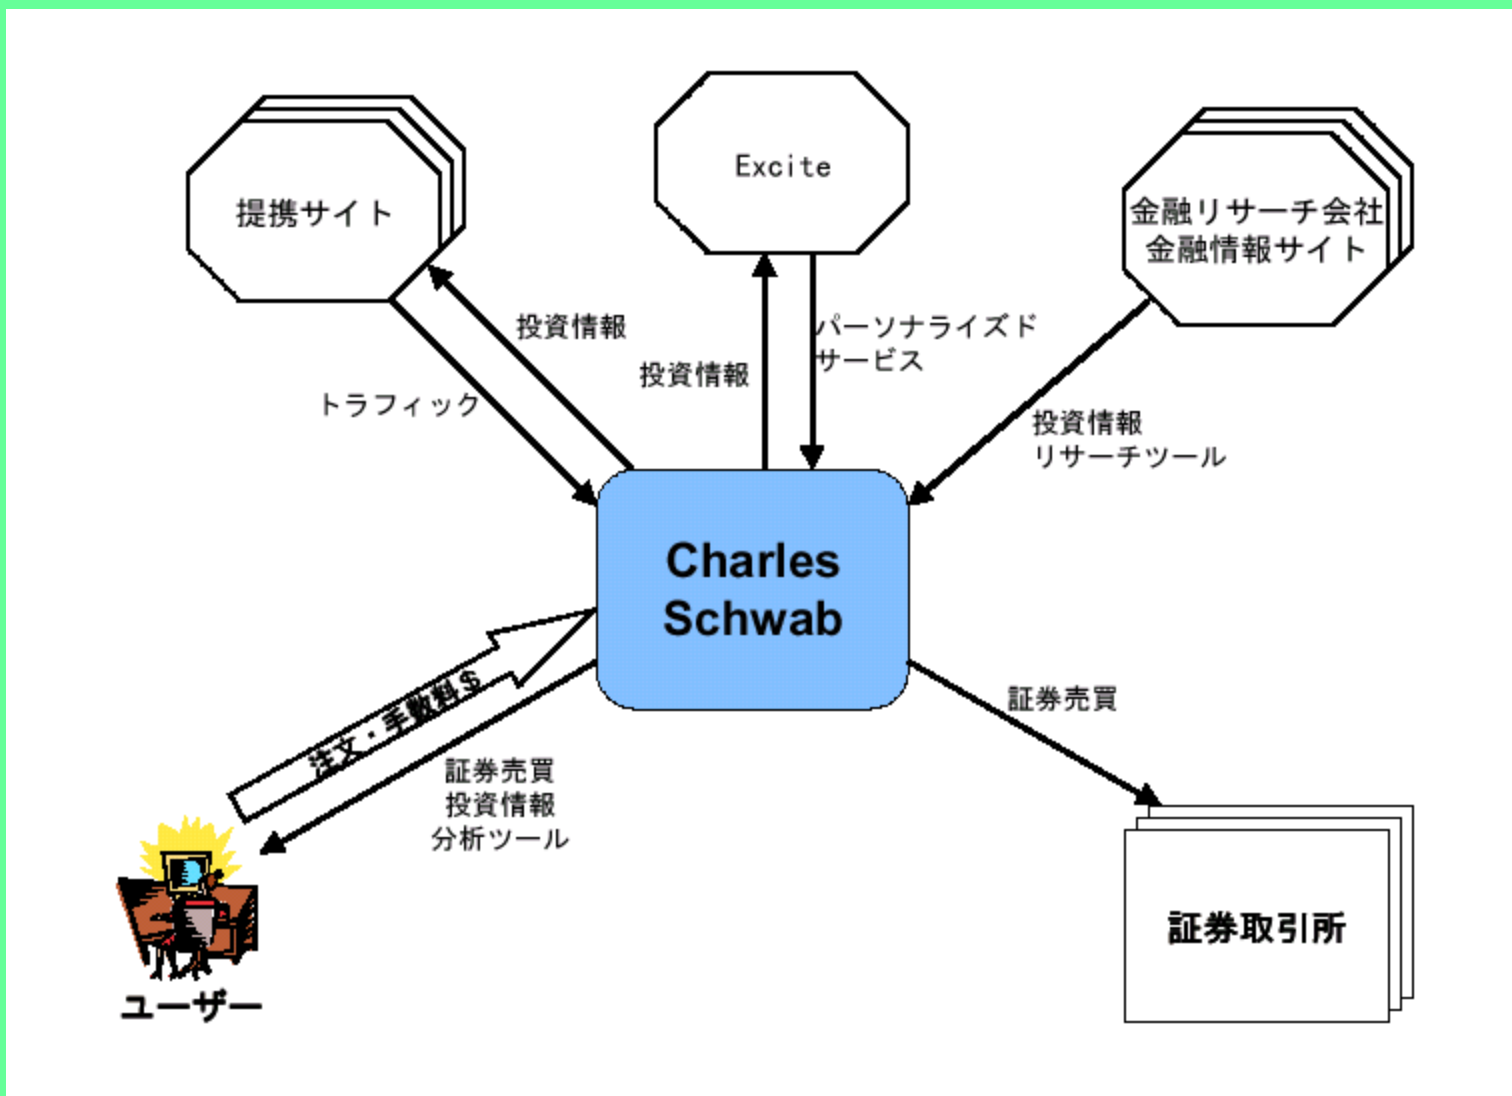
提携サイト

Excite

金融リサーチ会社
金融情報サイト

投資情報

トラフィック

投資情報

パーソナライズド
サービス

投資情報
リサーチツール

Charles
Schwab

注文・手数料$

証券売買
投資情報
分析ツール

証券売買

ユーザー

証券取引所